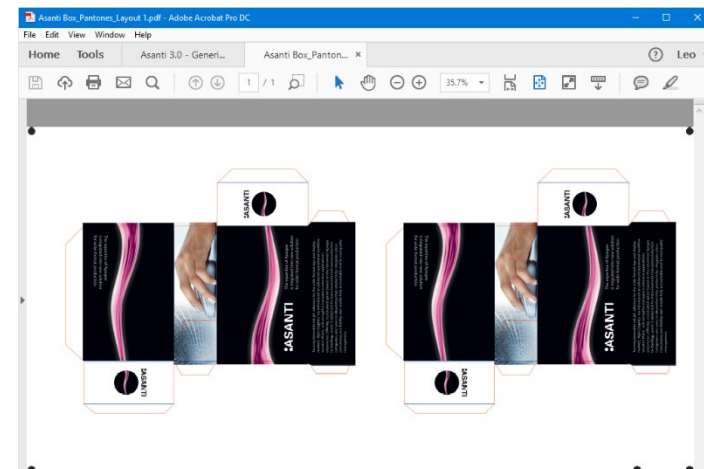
Asanti Box_Pantones_Layout 1.pdf - Adobe Acrobat Pro DC

File Edit View Window Help

Home Tools Asanti 3.0 - Generi... Asanti Box_Panton... ×

Leo

1 / 1

35.7%

ASANTI

ASANTI

ASANTI

ASANTI

ASANTI

ASANTI

ASANTI

ASANTI

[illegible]